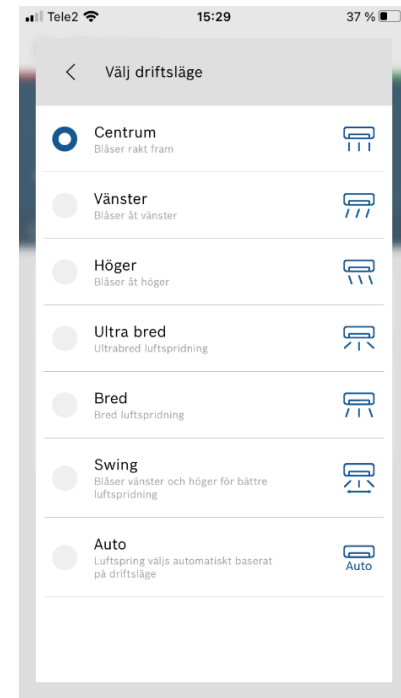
Tele2 15:29 37 %

<

Välj driftsläge

Centrum
Blåser rakt fram

Vänster
Blåser åt vänster

Höger
Blåser åt höger

Ultra bred
Ultrabred luftspridning

Bred
Bred luftspridning

Swing
Blåser vänster och höger för bättre luftspridning

Auto
Luftspring väljs automatiskt baserat på driftsläge

Auto